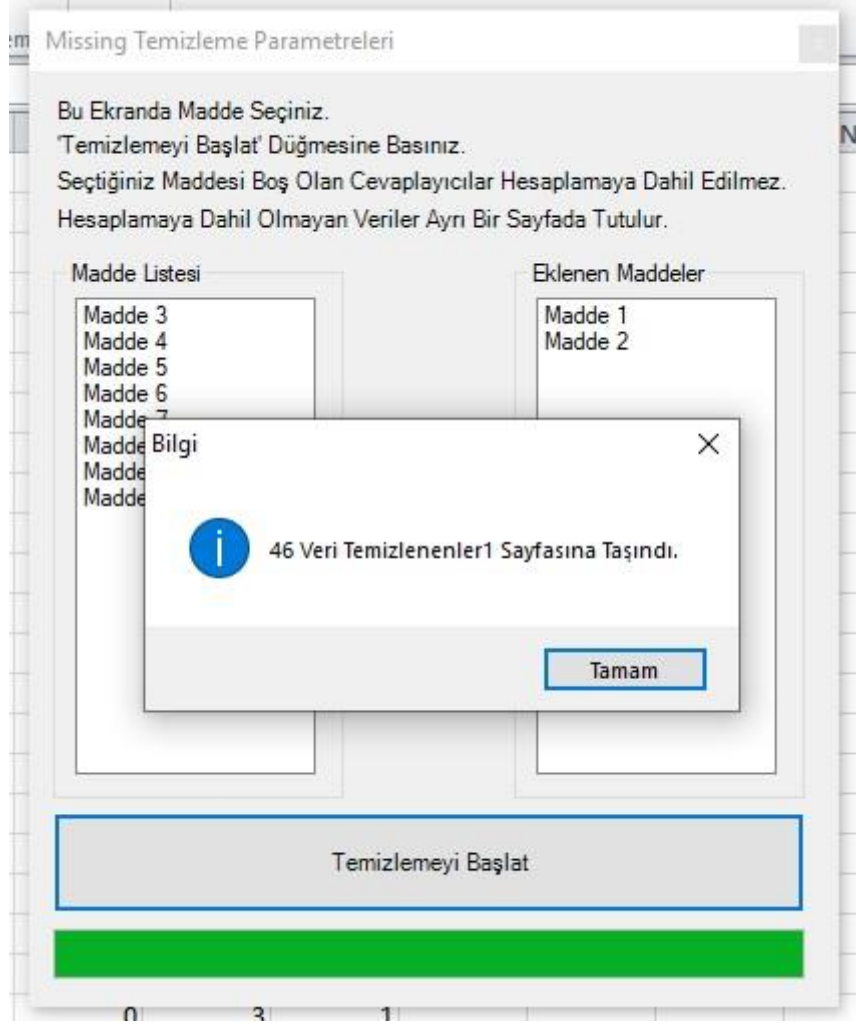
Missing Temizleme Parametreleri

Bu Ekranda Madde Seçiniz.
'Temizlemeyi Başlat' Düğmesine Basınız.
Seçtiğiniz Maddesi Boş Olan Cevaplayıcılar Hesaplamaya Dahil Edilmez.
Hesaplamaya Dahil Olmayan Veriler Ayrı Bir Sayfada Tutulur.

Madde Listesi

Madde 3
Madde 4
Madde 5
Madde 6
Madde 7
Madde
Madde
Madde

Eklenen Maddeler

Madde 1
Madde 2

Bilgi

46 Veri Temizlenenler1 Sayfasına Taşındı.

Tamam

Temizlemeyi Başlat

0 3 1